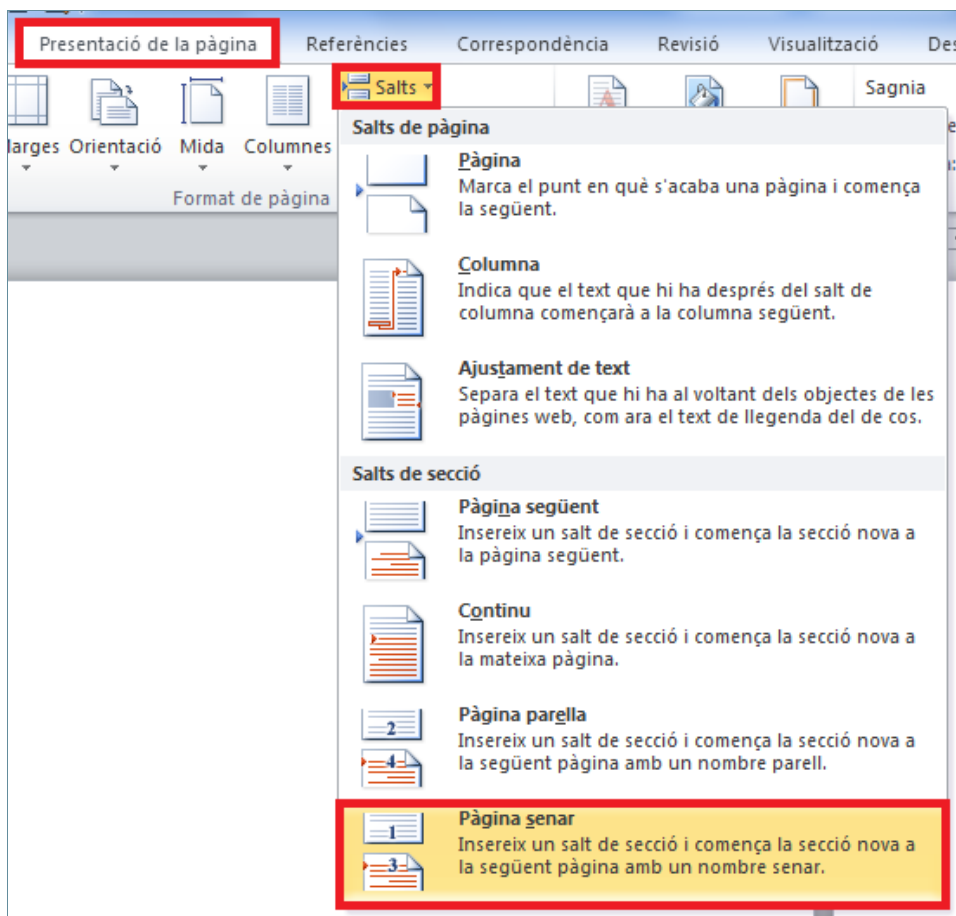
Presentació de la pàgina
Referències
Correspondència
Revisió
Visualització
Des

larges
Orientació
Mida
Columnes
Salts
Sagnia
Format de pàgina

Salts de pàgina

Pàgina
Marca el punt en què s'acaba una pàgina i comença la següent.

Columna
Indica que el text que hi ha després del salt de columna començarà a la columna següent.

Ajustament de text
Separa el text que hi ha al voltant dels objectes de les pàgines web, com ara el text de llegenda del cos.

Salts de secció

Pàgina següent
Insereix un salt de secció i comença la secció nova a la pàgina següent.

Continu
Insereix un salt de secció i comença la secció nova a la mateixa pàgina.

2
4
Pàgina parella
Insereix un salt de secció i comença la secció nova a la següent pàgina amb un nombre parell.

1
3
Pàgina senar
Insereix un salt de secció i comença la secció nova a la següent pàgina amb un nombre senar.